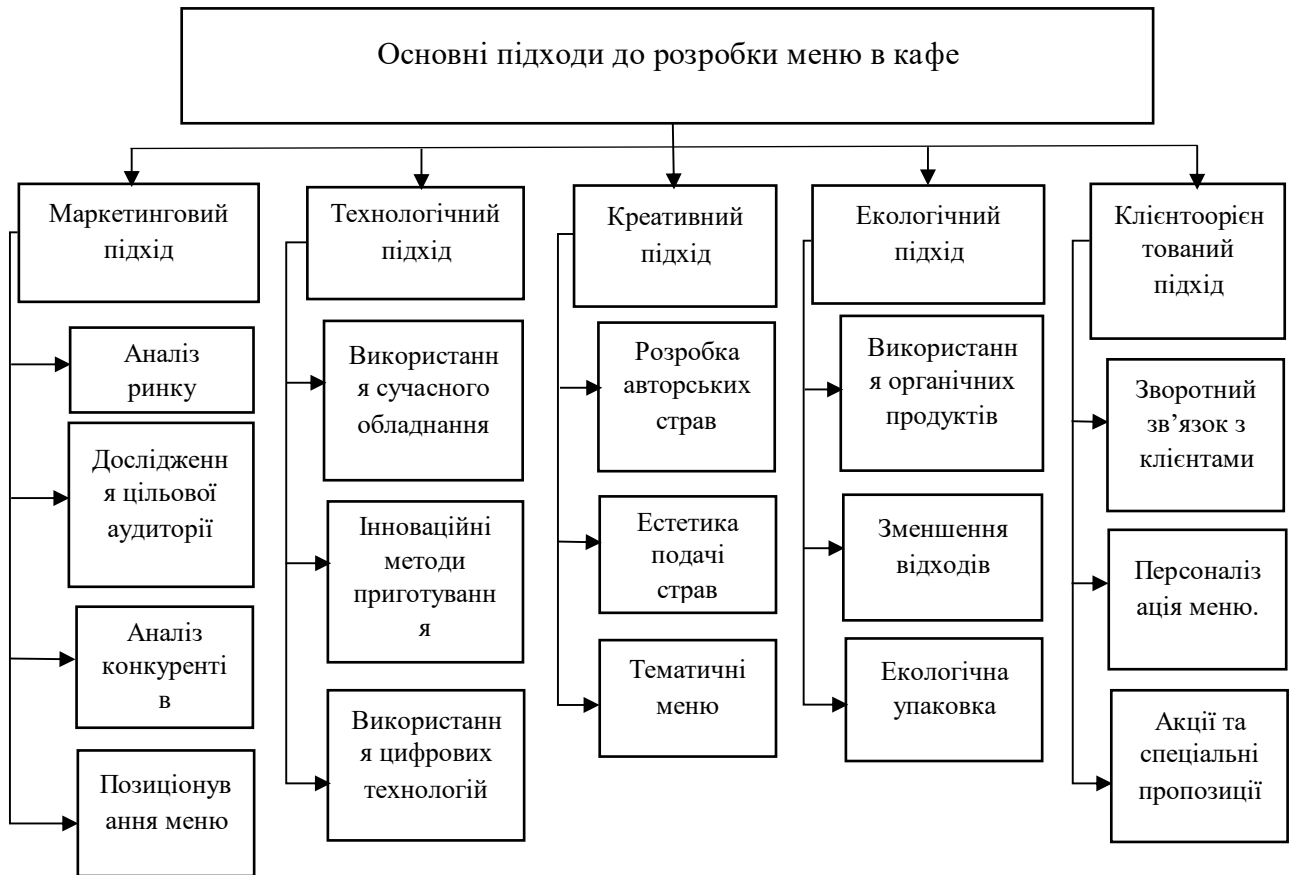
Основні підходи до розробки меню в кафе

Маркетинговий підхід

Аналіз ринку

Дослідження цільової аудиторії

Аналіз конкурентів

Позиціонування меню

Технологічний підхід

Використання сучасного обладнання

Інноваційні методи приготування

Використання цифрових технологій

Креативний підхід

Розробка авторських страв

Естетика подачі страв

Тематичні меню

Екологічний підхід

Використання органічних продуктів

Зменшення відходів

Екологічна упаковка

Клієнтоорієнтований підхід

Зворотний зв’язок з клієнтами

Персоналізація меню.

Акції та спеціальні пропозиції